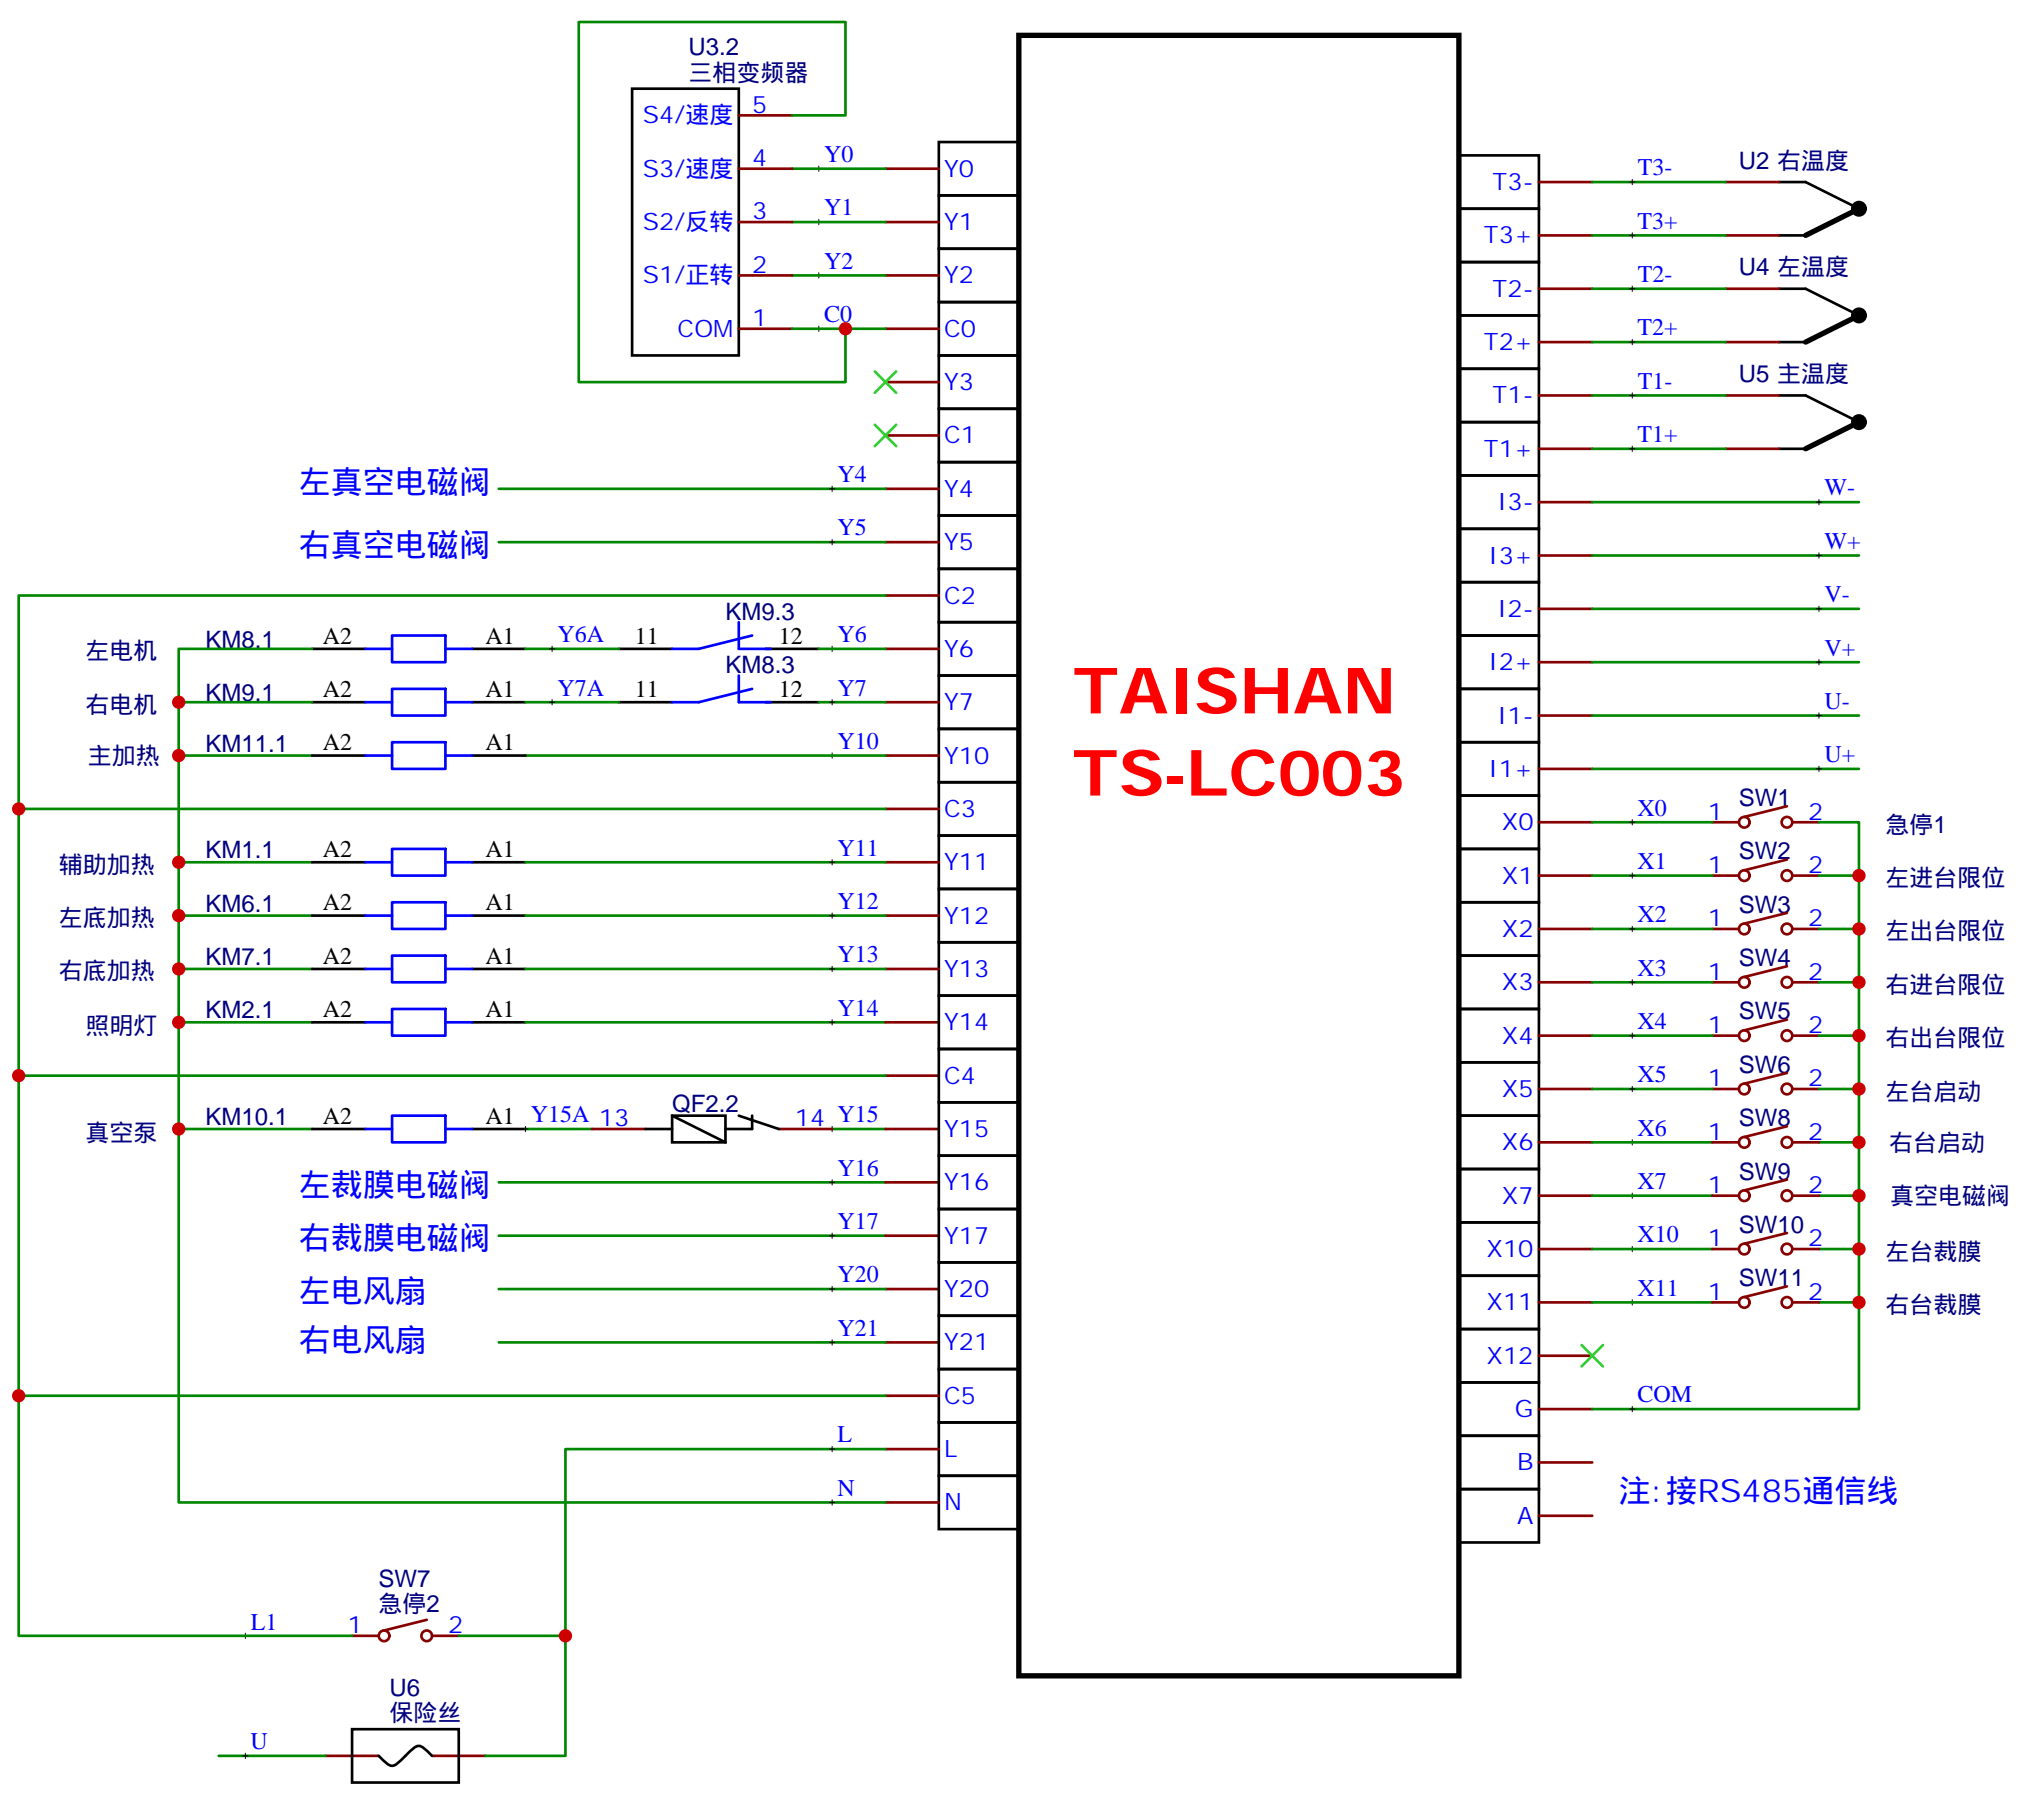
U3.2
三相变频器

S4/速度 5
S3/速度 4 Y0
S2/反转 3 Y1
S1/正转 2 Y2
COM 1 C0

Y0
Y1
Y2
C0
Y3
C1
左真空电磁阀 Y4 Y4
右真空电磁阀 Y5 Y5
C2
左电机 KM8.1 A2 A1 Y6A 11 KM9.3 12 Y6 Y6
右电机 KM9.1 A2 A1 Y7A 11 KM8.3 12 Y7 Y7
主加热 KM11.1 A2 A1 Y10 Y10
C3
辅助加热 KM1.1 A2 A1 Y11 Y11
左底加热 KM6.1 A2 A1 Y12 Y12
右底加热 KM7.1 A2 A1 Y13 Y13
照明灯 KM2.1 A2 A1 Y14 Y14
C4
真空泵 KM10.1 A2 A1 Y15A 13 QF2.2 14 Y15 Y15
左裁膜电磁阀 Y16 Y16
右裁膜电磁阀 Y17 Y17
左电风扇 Y20 Y20
右电风扇 Y21 Y21
C5
L L
N N

SW7
急停2
L1 1 2

U6
保险丝
U

TAISHAN
TS-LC003

T3- T3- U2 右温度
T3+ T3+
T2- T2- U4 左温度
T2+ T2+
T1- T1- U5 主温度
T1+ T1+
I3- W-
I3+ W+
I2- V-
I2+ V+
I1- U-
I1+ U+
X0 X0 1 SW1 2 急停1
X1 X1 1 SW2 2 左进台限位
X2 X2 1 SW3 2 左出台限位
X3 X3 1 SW4 2 右进台限位
X4 X4 1 SW5 2 右出台限位
X5 X5 1 SW6 2 左台启动
X6 X6 1 SW8 2 右台启动
X7 X7 1 SW9 2 真空电磁阀
X10 X10 1 SW10 2 左台裁膜
X11 X11 1 SW11 2 右台裁膜
X12
G COM
B
A
注:接RS485通信线